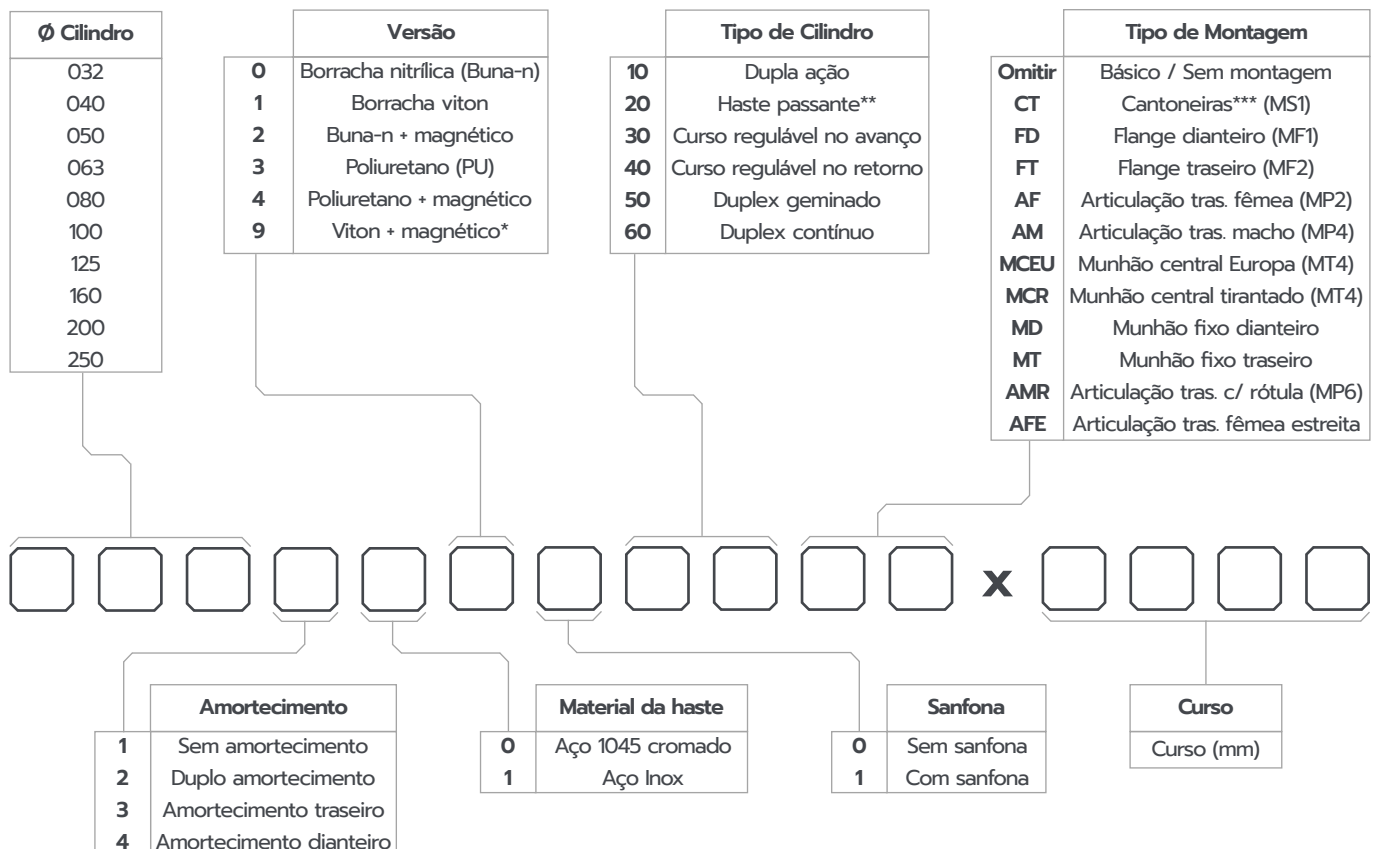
| Ø Cilindro |
|---|
| 032 |
| 040 |
| 050 |
| 063 |
| 080 |
| 100 |
| 125 |
| 160 |
| 200 |
| 250 |

| | Versão |
|---|---|
| 0 | Borracha nitrílica (Buna-n) |
| 1 | Borracha viton |
| 2 | Buna-n + magnético |
| 3 | Poliuretano (PU) |
| 4 | Poliuretano + magnético |
| 9 | Viton + magnético* |

| | Tipo de Cilindro |
|---|---|
| 10 | Dupla ação |
| 20 | Haste passante** |
| 30 | Curso regulável no avanço |
| 40 | Curso regulável no retorno |
| 50 | Duplex geminado |
| 60 | Duplex contínuo |

| | Tipo de Montagem |
|---|---|
| Omitir | Básico / Sem montagem |
| CT | Cantoneiras*** (MS1) |
| FD | Flange dianteiro (MF1) |
| FT | Flange traseiro (MF2) |
| AF | Articulação tras. fêmea (MP2) |
| AM | Articulação tras. macho (MP4) |
| MCEU | Munhão central Europa (MT4) |
| MCR | Munhão central tirantado (MT4) |
| MD | Munhão fixo dianteiro |
| MT | Munhão fixo traseiro |
| AMR | Articulação tras. c/ rótula (MP6) |
| AFE | Articulação tras. fêmea estreita |

x

| | Amortecimento |
|---|---|
| 1 | Sem amortecimento |
| 2 | Duplo amortecimento |
| 3 | Amortecimento traseiro |
| 4 | Amortecimento dianteiro |

| | Material da haste |
|---|---|
| 0 | Aço 1045 cromado |
| 1 | Aço Inox |

| | Sanfona |
|---|---|
| 0 | Sem sanfona |
| 1 | Com sanfona |

| Curso |
|---|
| Curso (mm) |